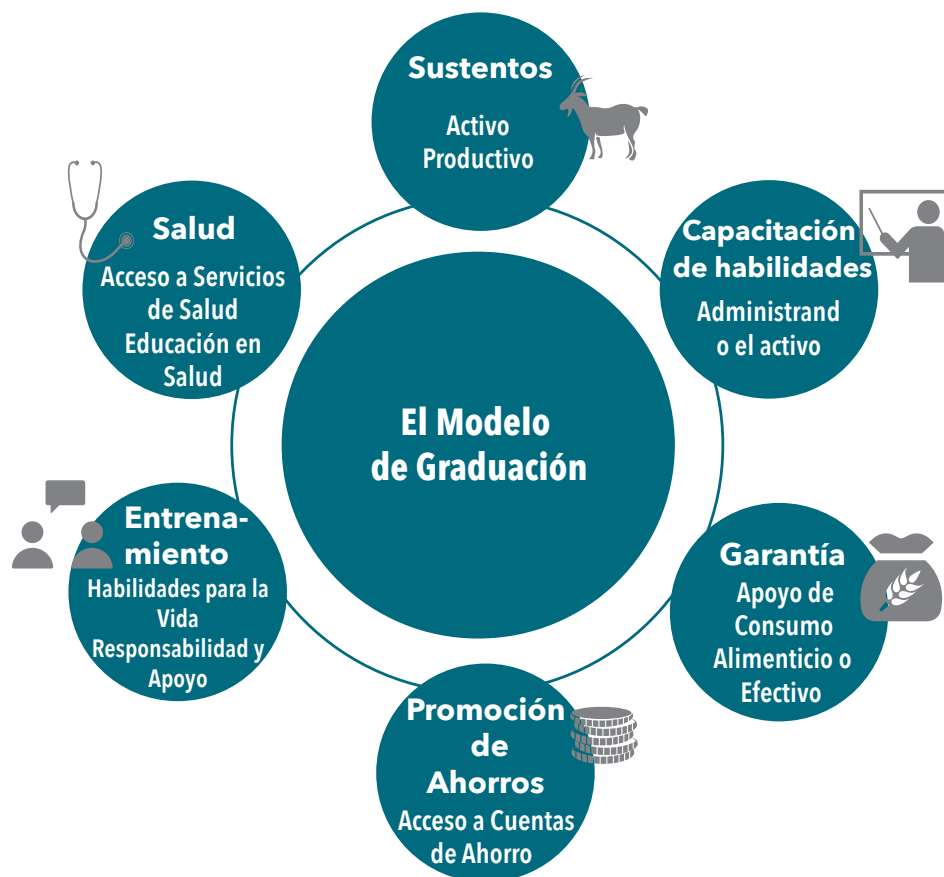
Sustentos
Activo Productivo

Capacitación de habilidades
Administrando el activo

Garantía
Apoyo de Consumo Alimenticio o Efectivo

Promoción de Ahorros
Acceso a Cuentas de Ahorro

Entrenamiento
Habilidades para la Vida Responsabilidad y Apoyo

Salud
Acceso a Servicios de Salud Educación en Salud

El Modelo de Graduación